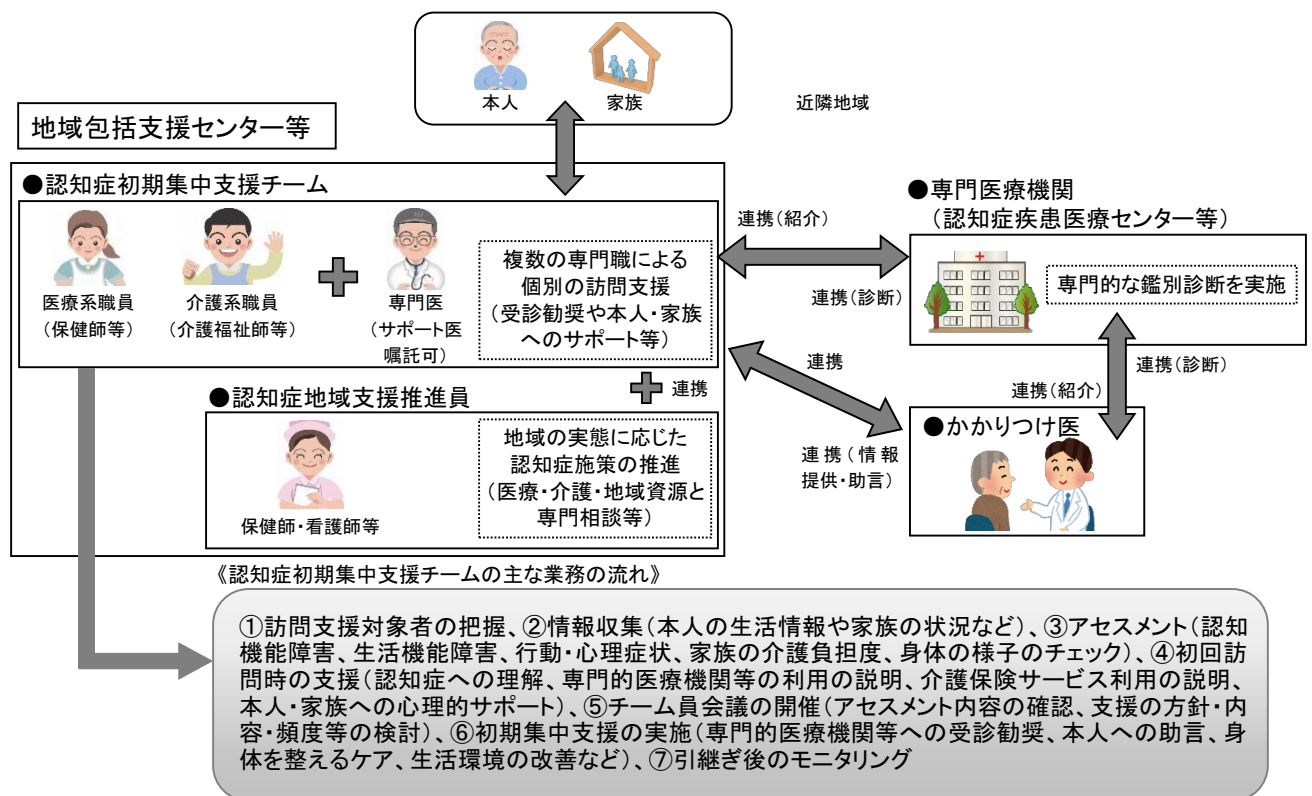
本人　家族

近隣地域

地域包括支援センター等

●認知症初期集中支援チーム

医療系職員
（保健師等）

介護系職員
（介護福祉師等）

専門医
（サポート医嘱託可）

複数の専門職による個別の訪問支援
（受診勧奨や本人・家族へのサポート等）

連携

●認知症地域支援推進員

保健師・看護師等

地域の実態に応じた認知症施策の推進
（医療・介護・地域資源と専門相談等）

連携（紹介）

連携（診断）

●専門医療機関
（認知症疾患医療センター等）

専門的な鑑別診断を実施

連携

連携（診断）

連携（紹介）

連携（情報提供・助言）

●かかりつけ医

《認知症初期集中支援チームの主な業務の流れ》

①訪問支援対象者の把握、②情報収集（本人の生活情報や家族の状況など）、③アセスメント（認知機能障害、生活機能障害、行動・心理症状、家族の介護負担度、身体の様子のチェック）、④初回訪問時の支援（認知症への理解、専門的医療機関等の利用の説明、介護保険サービス利用の説明、本人・家族への心理的サポート）、⑤チーム員会議の開催（アセスメント内容の確認、支援の方針・内容・頻度等の検討）、⑥初期集中支援の実施（専門的医療機関等への受診勧奨、本人への助言、身体を整えるケア、生活環境の改善など）、⑦引継ぎ後のモニタリング